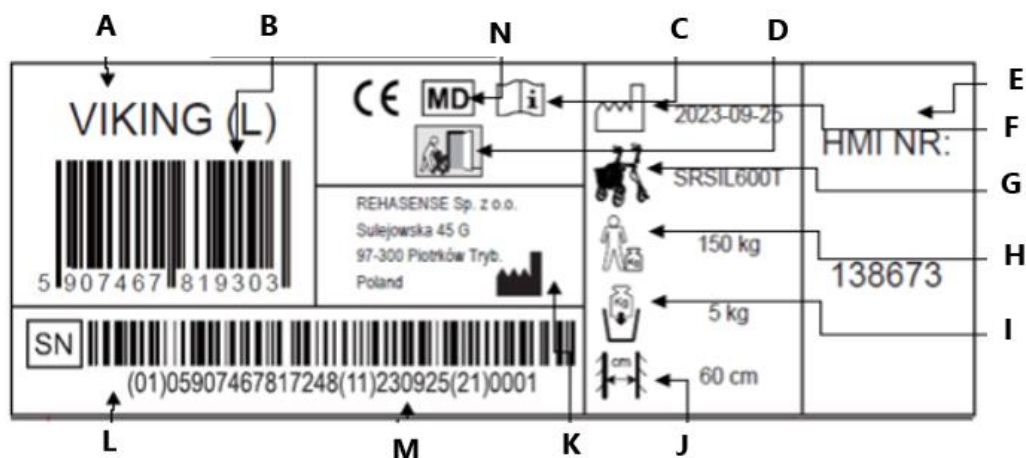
A B N C D

VIKING (L)

CE MD i

2023-09-25

HMI NR:

E

F

5 907467 819303

REHASENSE Sp. z o.o.
Sulejowska 45 G
97-300 Piotrków Tryb.
Poland

SRSIL600T

G

150 kg

H

138673

Kg

5 kg

I

SN

(01)05907467817248(11)230925(21)0001

cm

60 cm

L M K J